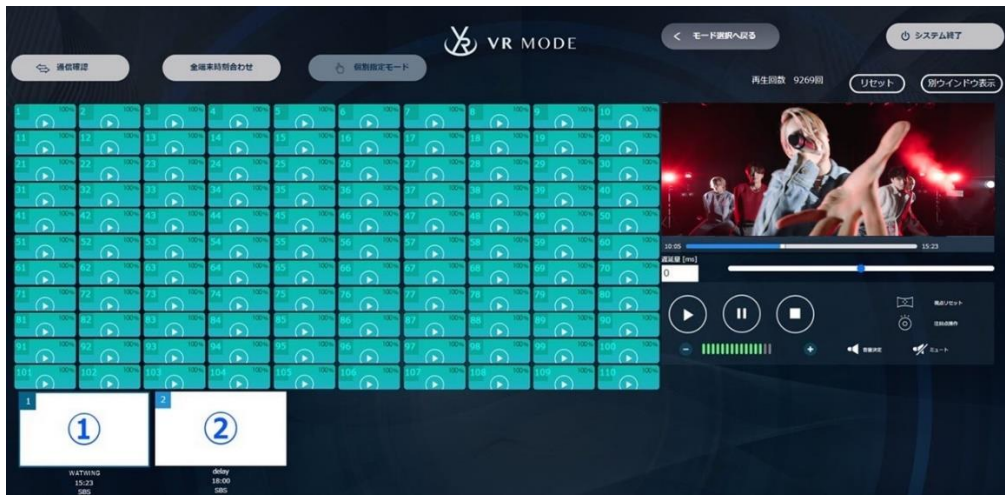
VR MODE

< モード選択へ戻る

システム終了

通信確認

全端末時刻合わせ

個別指定モード

再生回数 9269回

リセット

別ウインドウ表示

| 1 100% | 2 100% | 3 100% | 4 100% | 5 100% | 6 100% | 7 100% | 8 100% | 9 100% | 10 100% |
|---|---|---|---|---|---|---|---|---|---|
| 11 100% | 12 100% | 13 100% | 14 100% | 15 100% | 16 100% | 17 100% | 18 100% | 19 100% | 20 100% |
| 21 100% | 22 100% | 23 100% | 24 100% | 25 100% | 26 100% | 27 100% | 28 100% | 29 100% | 30 100% |
| 31 100% | 32 100% | 33 100% | 34 100% | 35 100% | 36 100% | 37 100% | 38 100% | 39 100% | 40 100% |
| 41 100% | 42 100% | 43 100% | 44 100% | 45 100% | 46 100% | 47 100% | 48 100% | 49 100% | 50 100% |
| 51 100% | 52 100% | 53 100% | 54 100% | 55 100% | 56 100% | 57 100% | 58 100% | 59 100% | 60 100% |
| 61 100% | 62 100% | 63 100% | 64 100% | 65 100% | 66 100% | 67 100% | 68 100% | 69 100% | 70 100% |
| 71 100% | 72 100% | 73 100% | 74 100% | 75 100% | 76 100% | 77 100% | 78 100% | 79 100% | 80 100% |
| 81 100% | 82 100% | 83 100% | 84 100% | 85 100% | 86 100% | 87 100% | 88 100% | 89 100% | 90 100% |
| 91 100% | 92 100% | 93 100% | 94 100% | 95 100% | 96 100% | 97 100% | 98 100% | 99 100% | 100 100% |
| 101 100% | 102 100% | 103 100% | 104 100% | 105 100% | 106 100% | 107 100% | 108 100% | 109 100% | 110 100% |

10:05 15:23

遅延量 [ms]
0

視点リセット

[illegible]

音量調整

ミュート

1
①
WATWING
15:23
SBS

2
②
delay
18:00
SBS